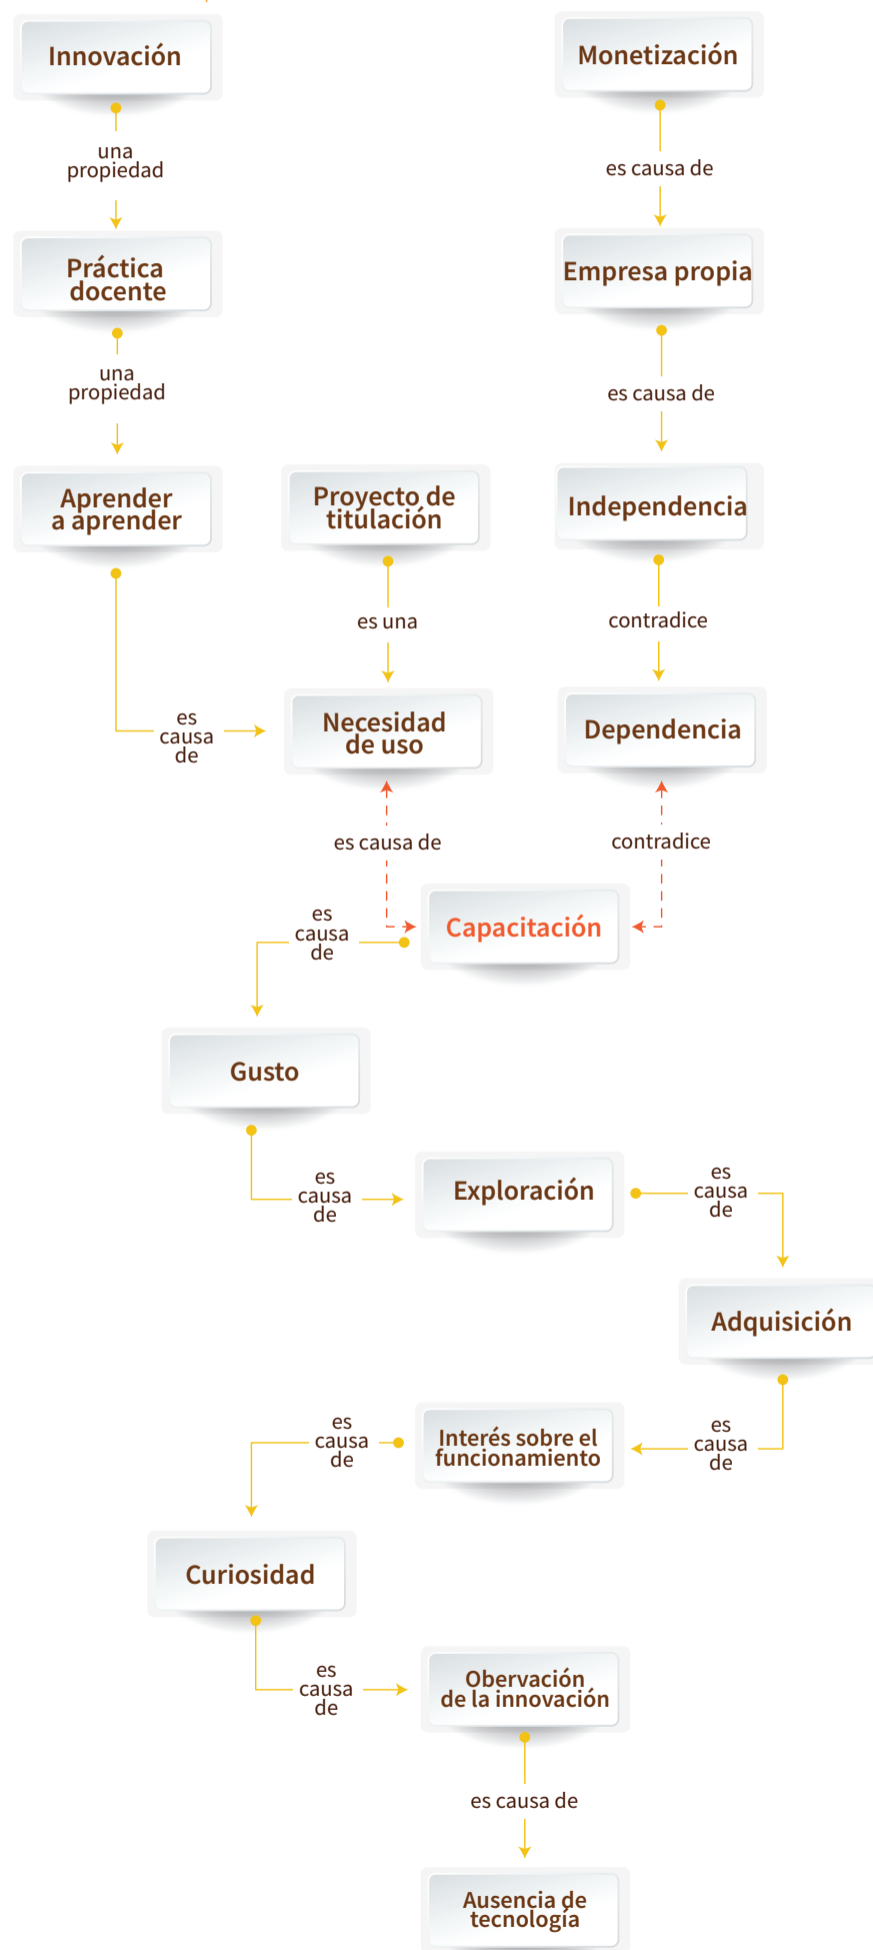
Innovación

una propiedad

Práctica docente

una propiedad

Aprender a aprender

Monetización

es causa de

Empresa propia

es causa de

Independencia

contradice

Dependencia

Proyecto de titulación

es una

Necesidad de uso

es causa de

es causa de

contradice

Capacitación

es causa de

Gusto

es causa de

Exploración

es causa de

Adquisición

es causa de

Interés sobre el funcionamiento

es causa de

Curiosidad

es causa de

Obervación de la innovación

es causa de

Ausencia de tecnología